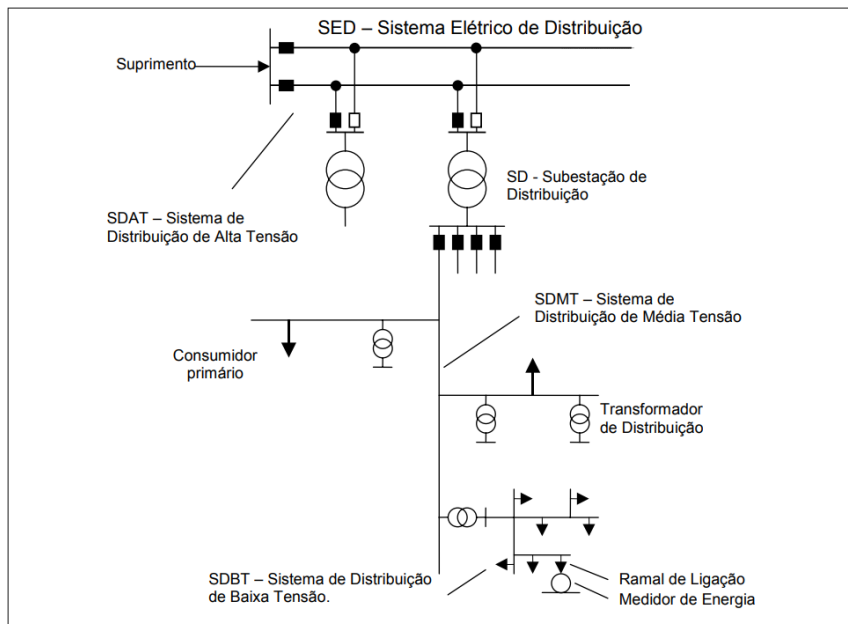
SED – Sistema Elétrico de Distribuição

Suprimento

SD - Subestação de Distribuição

SDAT – Sistema de Distribuição de Alta Tensão

SDMT – Sistema de Distribuição de Média Tensão

Consumidor primário

Transformador de Distribuição

SDBT – Sistema de Distribuição de Baixa Tensão.

Ramal de Ligação

Medidor de Energia